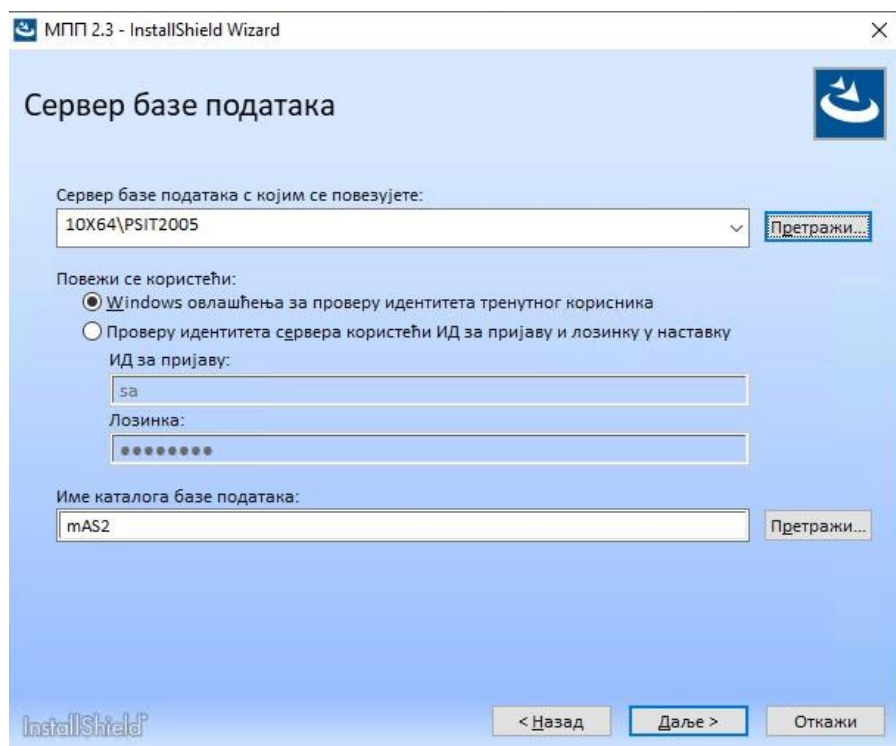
МПП 2.3 - InstallShield Wizard

×

Сервер базе података

Сервер базе података с којим се повезујете:

10X64\PSIT2005

Претражи...

Повежи се користећи:

Windows овлашћења за проверу идентитета тренутног корисника

Проверу идентитета сервера користећи ИД за пријаву и лозинку у наставку

ИД за пријаву:

sa

Лозинка:

••••••••

Име каталога базе података:

mAS2

Претражи...

InstallShield

< Назад

Даље >

Откажи